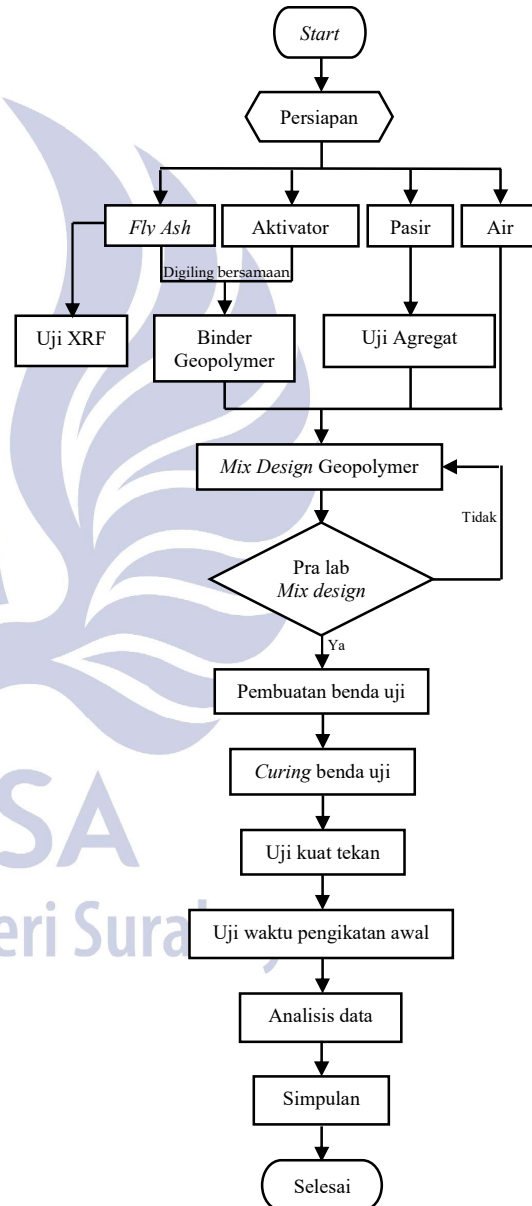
Start

Persiapan

Fly Ash

Aktivator

Pasir

Air

Digiling bersamaan

Uji XRF

Binder Geopolymer

Uji Agregat

Mix Design Geopolymer

Tidak

Pra lab Mix design

Ya

Pembuatan benda uji

Curing benda uji

Uji kuat tekan

Uji waktu pengikatan awal

Analisis data

Simpulan

Selesai

SA

eri Sura